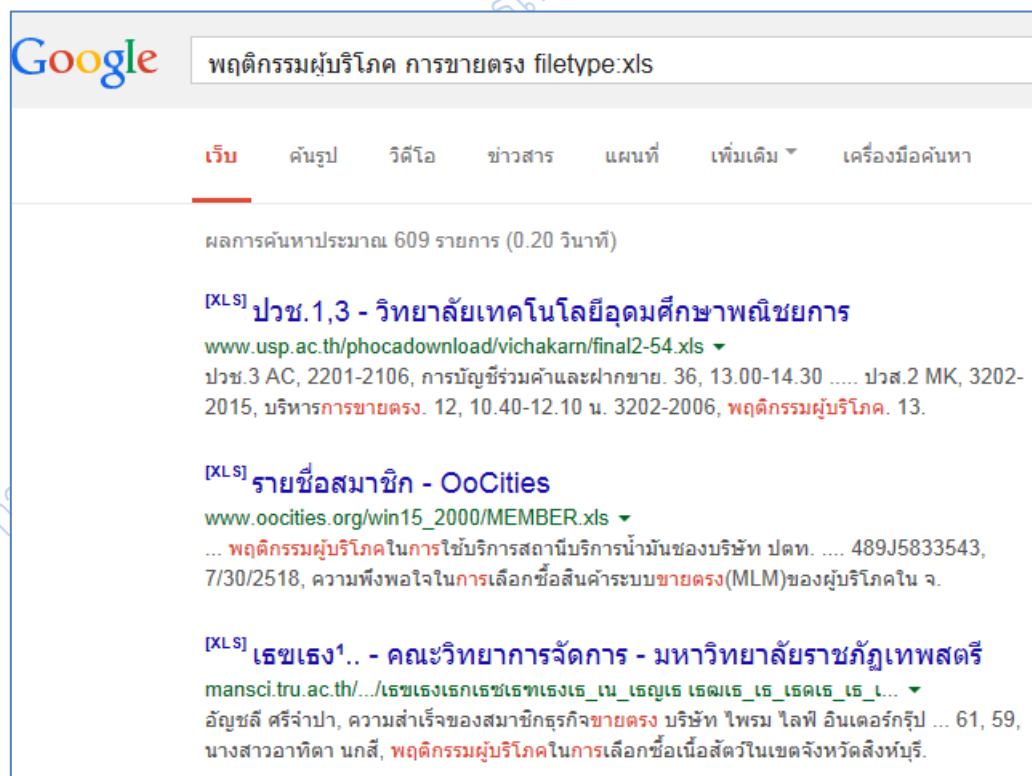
Google

พฤติกรรมผู้บริโภค การขายตรง filetype:xls

เว็บ ค้นรูป วิดีโอ ข่าวสาร แผนที่ เพิ่มเติม เครื่องมือค้นหา

ผลการค้นหาประมาณ 609 รายการ (0.20 วินาที)

[XLS] ปวช.1,3 - วิทยาลัยเทคโนโลยีอุดมศึกษาพณิชยการ
www.usp.ac.th/phocadownload/vichakarn/final2-54.xls
ปวช.3 AC, 2201-2106, การบัญชีร่วมค้าและฝากขาย. 36, 13.00-14.30 ..... ปวส.2 MK, 3202-2015, บริหารการขายตรง. 12, 10.40-12.10 น. 3202-2006, พฤติกรรมผู้บริโภค. 13.

[XLS] รายชื่อสมาชิก - OoCities
www.oocities.org/win15_2000/MEMBER.xls
... พฤติกรรมผู้บริโภคในการใช้บริการสถานีบริการน้ำมันของบริษัท ปตท. .... 489J5833543, 7/30/2518, ความพึงพอใจในการเลือกซื้อสินค้าระบบขายตรง(MLM)ของผู้บริโภคใน จ.

[XLS] เธซเธง¹.. - คณะวิทยาการจัดการ - มหาวิทยาลัยราชภัฏเทพสตรี
mansci.tru.ac.th/.../เธซเธงเธกเธซเธฑเธงเธ_เน_เธฐเธ เธฒเธ_เธ_เธดเธ_เธ_เ...
อัญชลี ศรีจำปา, ความสำเร็จของสมาชิกธุรกิจขายตรง บริษัท ไพรม ไลฟ์ อินเตอร์กรุ๊ป ... 61, 59, นางสาวอาทิตา นกสี, พฤติกรรมผู้บริโภคในการเลือกซื้อเนื้อสัตว์ในเขตจังหวัดสิงห์บุรี.